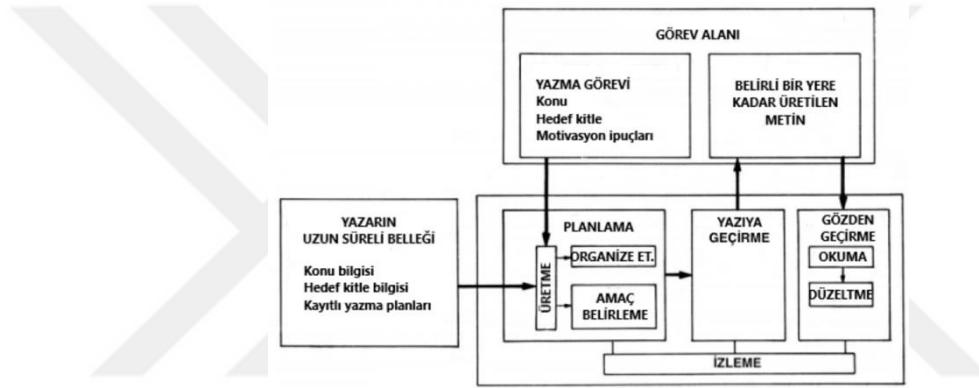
GÖREV ALANI

YAZMA GÖREVİ
Konu
Hedef kitle
Motivasyon ipuçları

BELİRLİ BİR YERE KADAR ÜRETİLEN METİN

YAZARIN UZUN SÜRELİ BELLEĞİ

Konu bilgisi
Hedef kitle bilgisi
Kayıtlı yazma planları

PLANLAMA

ÜRETME

ORGANİZE ET.

AMAÇ BELİRLEME

YAZIYA GEÇİRME

GÖZDEN GEÇİRME

OKUMA

DÜZELTME

İZLEME